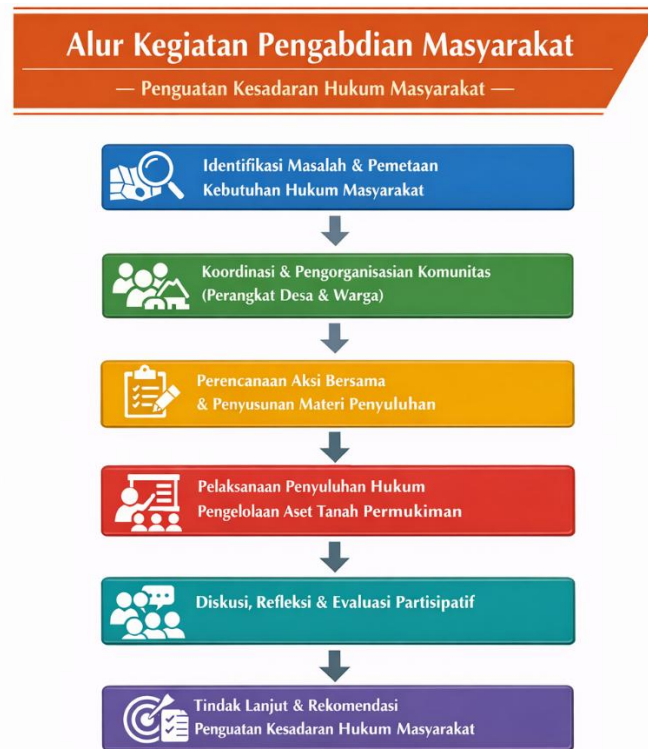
Alur Kegiatan Pengabdian Masyarakat

— Penguatan Kesadaran Hukum Masyarakat —

Identifikasi Masalah & Pemetaan Kebutuhan Hukum Masyarakat

Koordinasi & Pengorganisasian Komunitas (Perangkat Desa & Warga)

Perencanaan Aksi Bersama & Penyusunan Materi Penyuluhan

Pelaksanaan Penyuluhan Hukum Pengelolaan Aset Tanah Permukiman

Diskusi, Refleksi & Evaluasi Partisipatif

Tindak Lanjut & Rekomendasi Penguatan Kesadaran Hukum Masyarakat